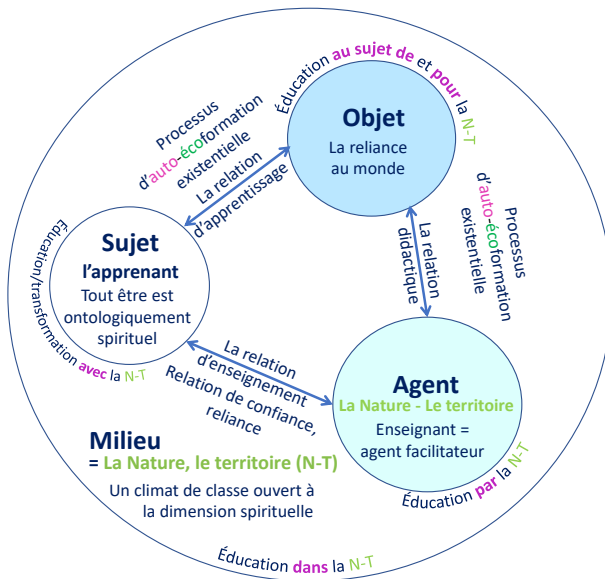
Éducation au sujet de et pour la N-T

Processus d'auto-écoformation existentielle

La relation d'apprentissage

Objet
La reliance au monde

Processus d'auto-écoformation existentielle

La relation didactique

Sujet
l'apprenant
Tout être est ontologiquement spirituel

Éducation/transformation avec la N-T

La relation d'enseignement
Relation de confiance, reliance

Agent
La Nature - Le territoire
Enseignant = agent facilitateur

Éducation par la N-T

Milieu
= La Nature, le territoire (N-T)
Un climat de classe ouvert à la dimension spirituelle

Éducation dans la N-T